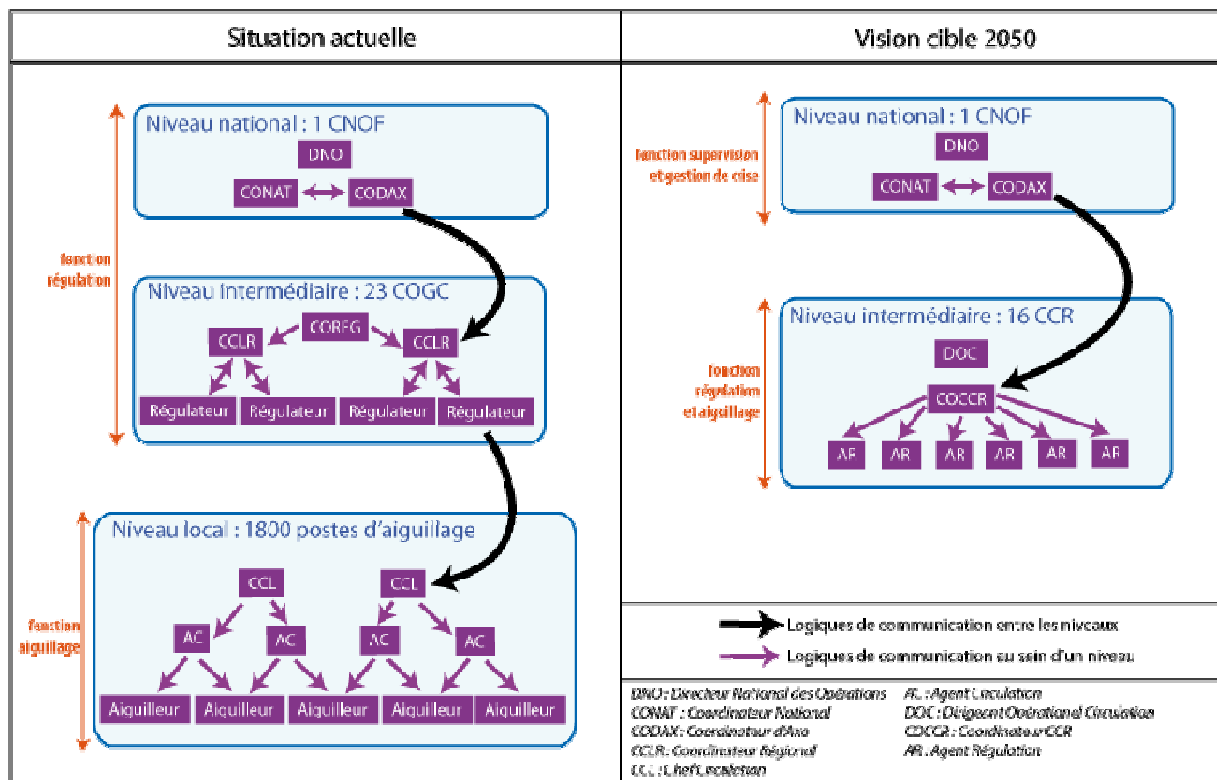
| Situation actuelle | Vision cible 2050 |
|---|---|

Niveau national : 1 CNOF
DNO
CONAT
CODAX

fonction régulation

Niveau intermédiaire : 23 COGC
COREG
CCLR
CCLR
Régulateur
Régulateur
Régulateur
Régulateur

Niveau local : 1800 postes d'aiguillage
CCL
CCL
AC
AC
AC
AC
Aiguilleur
Aiguilleur
Aiguilleur
Aiguilleur
Aiguilleur

fonction aiguillage

Niveau national : 1 CNOF
DNO
CONAT
CODAX

fonction supervision et gestion de crise

Niveau intermédiaire : 16 CCR
DOC
COCCR
AR
AR
AR
AR
AR
AR

fonction régulation et aiguillage

Logiques de communication entre les niveaux
Logiques de communication au sein d'un niveau

DNO : Directeur National des Opérations
CONAT : Coordinateur National
CODAX : Coordinateur d'Axe
CCLR : Coordinateur Régional
CCL : Chef Circulation
AC : Agent Circulation
DOC : Dirigeant Opérationnel Circulation
COCCR : Coordinateur CCR
AR : Agent Régulation